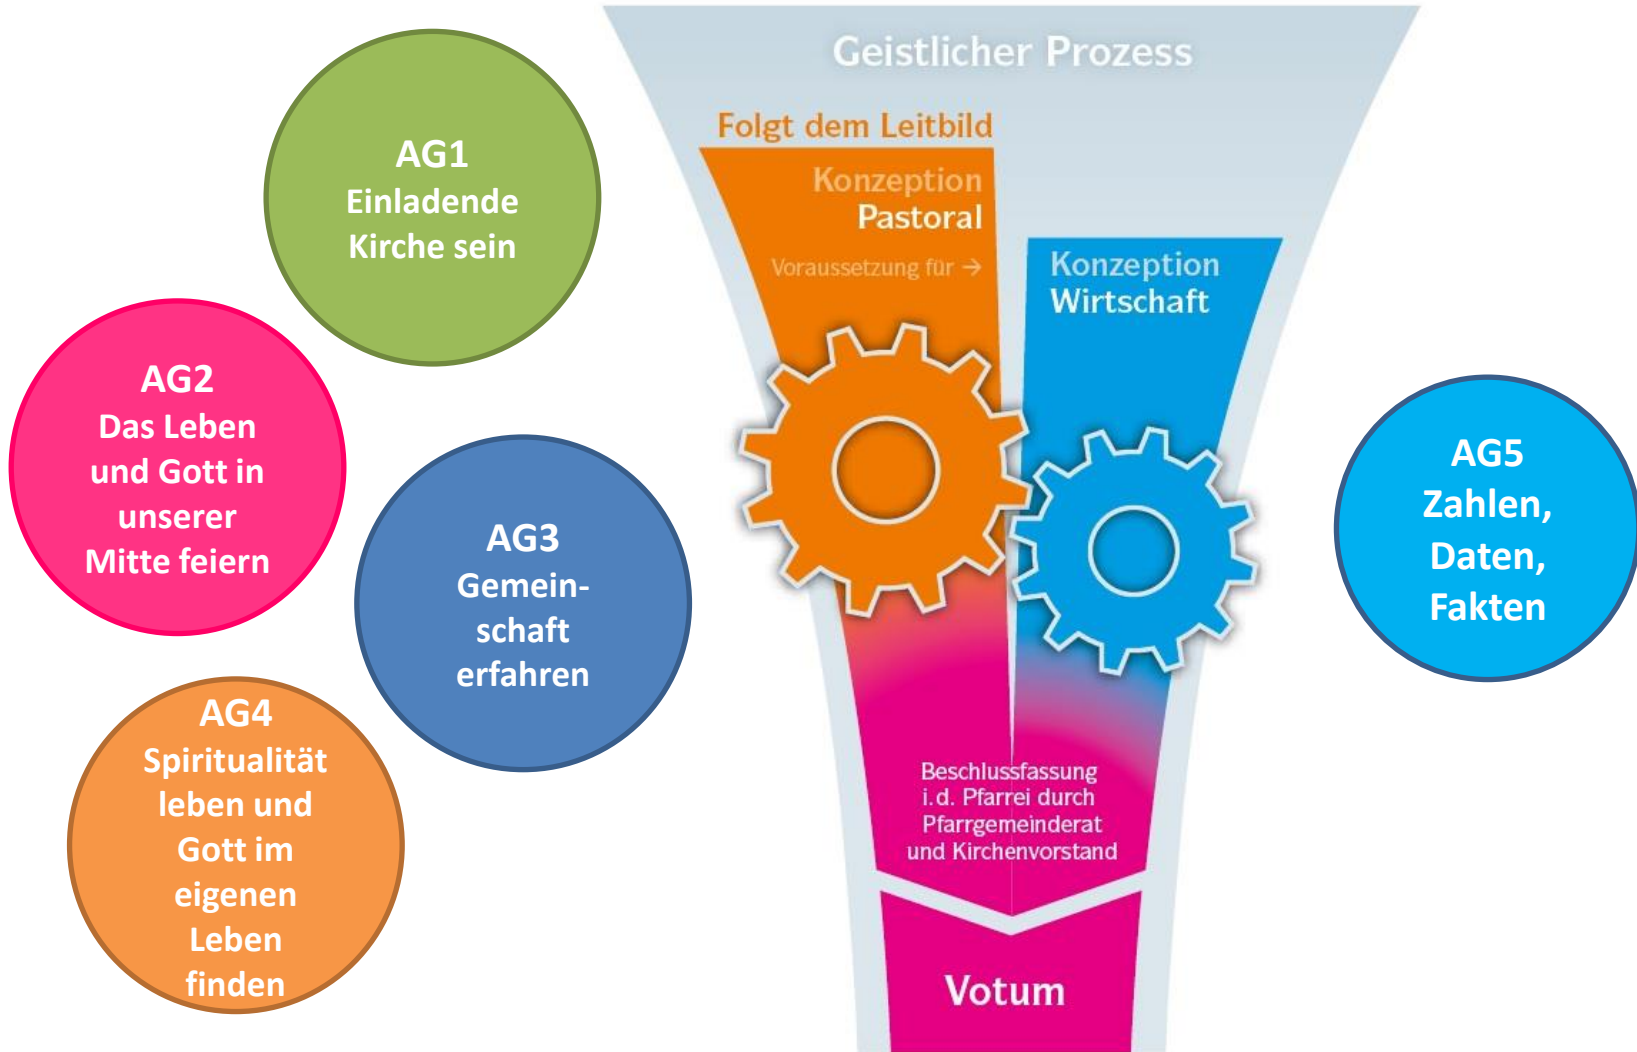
AG1
Einladende Kirche sein

AG2
Das Leben und Gott in unserer Mitte feiern

AG3
Gemein-schaft erfahren

AG4
Spiritualität leben und Gott im eigenen Leben finden

Geistlicher Prozess

Folgt dem Leitbild

Konzeption
Pastoral

Voraussetzung für →

Konzeption
Wirtschaft

Beschlussfassung i.d. Pfarrei durch Pfarrgemeinderat und Kirchenvorstand

Votum

AG5
Zahlen, Daten, Fakten